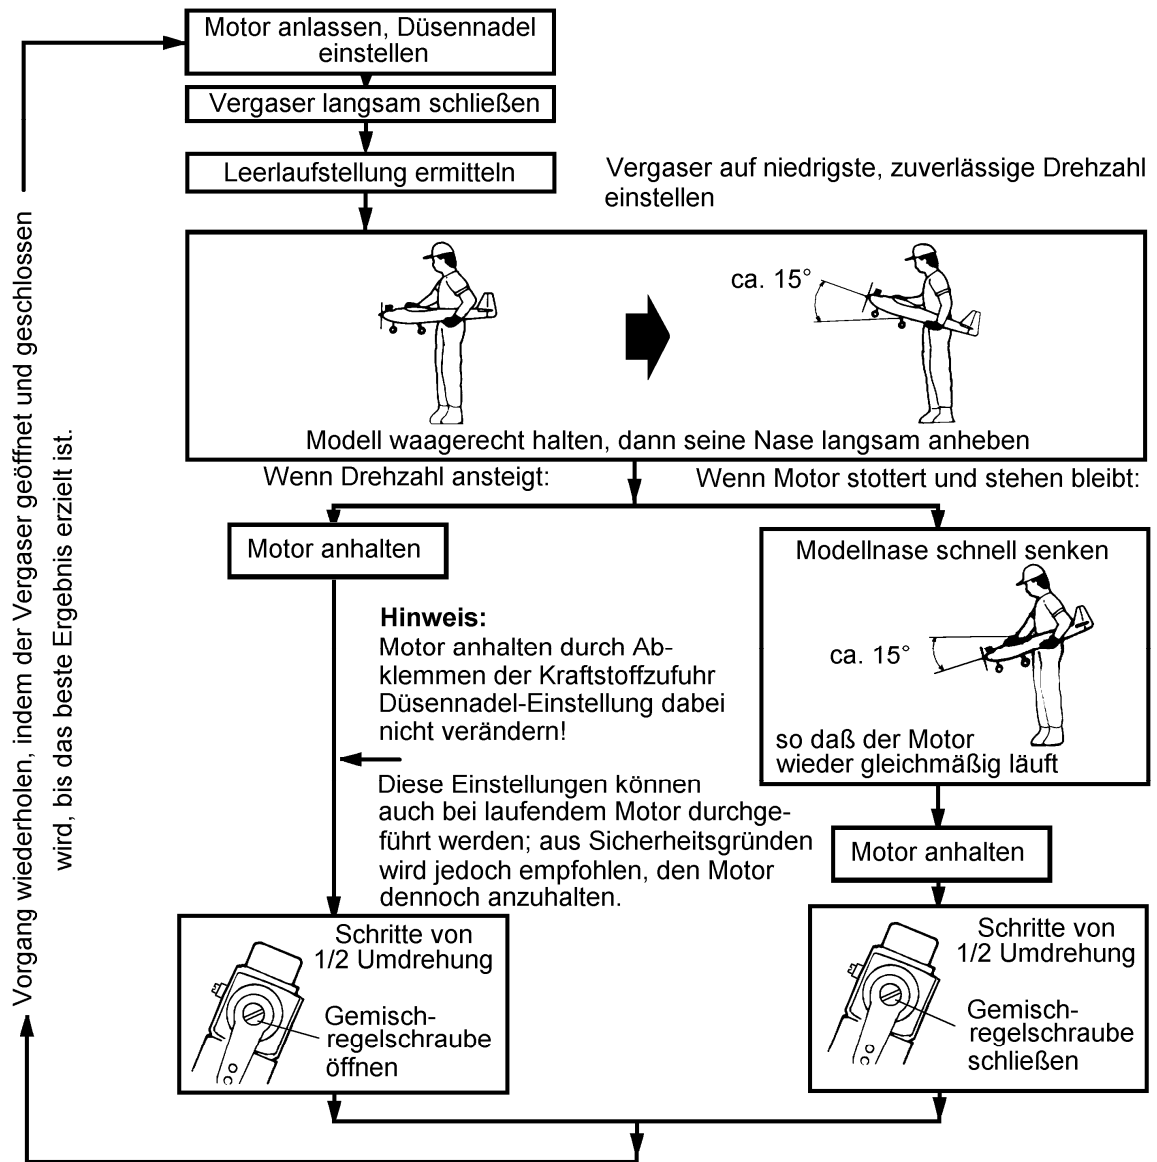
Motor anlassen, Düsennadel einstellen

Vergaser langsam schließen

Leerlaufstellung ermitteln

Vergaser auf niedrigste, zuverlässige Drehzahl einstellen

ca. 15°

Modell waagerecht halten, dann seine Nase langsam anheben

Wenn Drehzahl ansteigt:

Wenn Motor stottert und stehen bleibt:

Motor anhalten

Hinweis:
Motor anhalten durch Abklemmen der Kraftstoffzufuhr Düsennadel-Einstellung dabei nicht verändern!

Diese Einstellungen können auch bei laufendem Motor durchgeführt werden; aus Sicherheitsgründen wird jedoch empfohlen, den Motor dennoch anzuhalten.

Modellnase schnell senken

ca. 15°

so daß der Motor wieder gleichmäßig läuft

Motor anhalten

Schritte von 1/2 Umdrehung

Gemischregelschraube öffnen

Schritte von 1/2 Umdrehung

Gemischregelschraube schließen

Vorgang wiederholen, indem der Vergaser geöffnet und geschlossen wird, bis das beste Ergebnis erzielt ist.